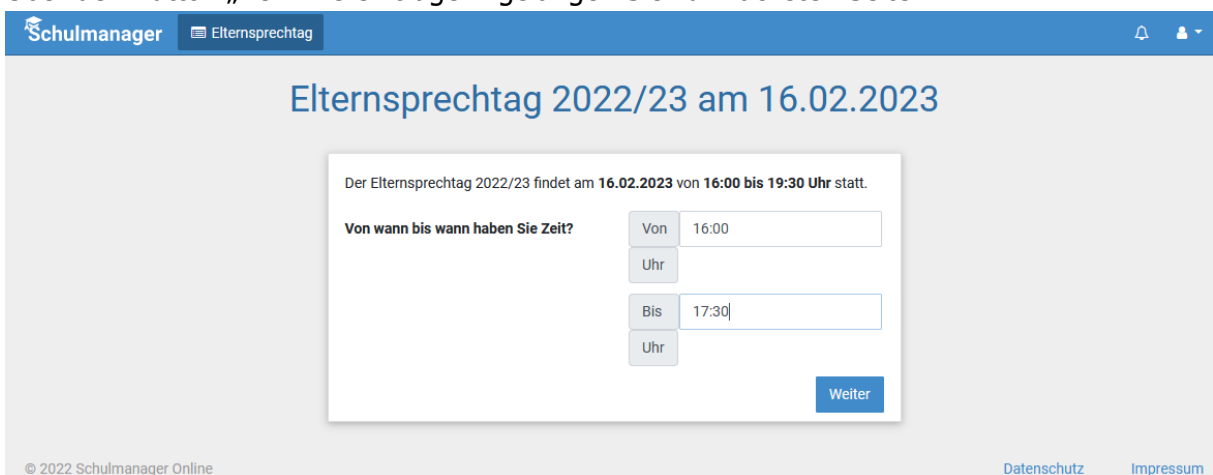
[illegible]

Schulmanager Elternsprechtag

Elternsprechtag 2022/23 am 16.02.2023

Der Elternsprechtag 2022/23 findet am **16.02.2023** von **16:00 bis 19:30 Uhr** statt.

**Von wann bis wann haben Sie Zeit?**

Von 16:00 Uhr

Bis 17:30 Uhr

Weiter

© 2022 Schulmanager Online

Datenschutz Impressum